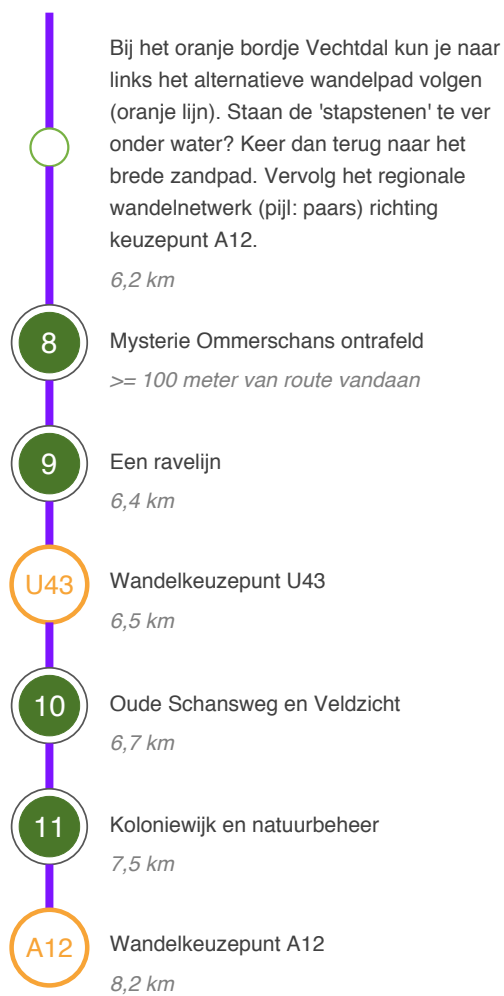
Bij het oranje bordje Vechtdal kun je naar links het alternatieve wandelpad volgen (oranje lijn). Staan de 'stapstenen' te ver onder water? Keer dan terug naar het brede zandpad. Vervolg het regionale wandelnetwerk (pijl: paars) richting keuzepunt A12.

6,2 km

8

Mysterie Ommerschans ontrafeld

>= 100 meter van route vandaan

9

Een ravelijn

6,4 km

U43

Wandelkeuzepunt U43

6,5 km

10

Oude Schansweg en Veldzicht

6,7 km

11

Koloniewijk en natuurbeheer

7,5 km

A12

Wandelkeuzepunt A12

8,2 km